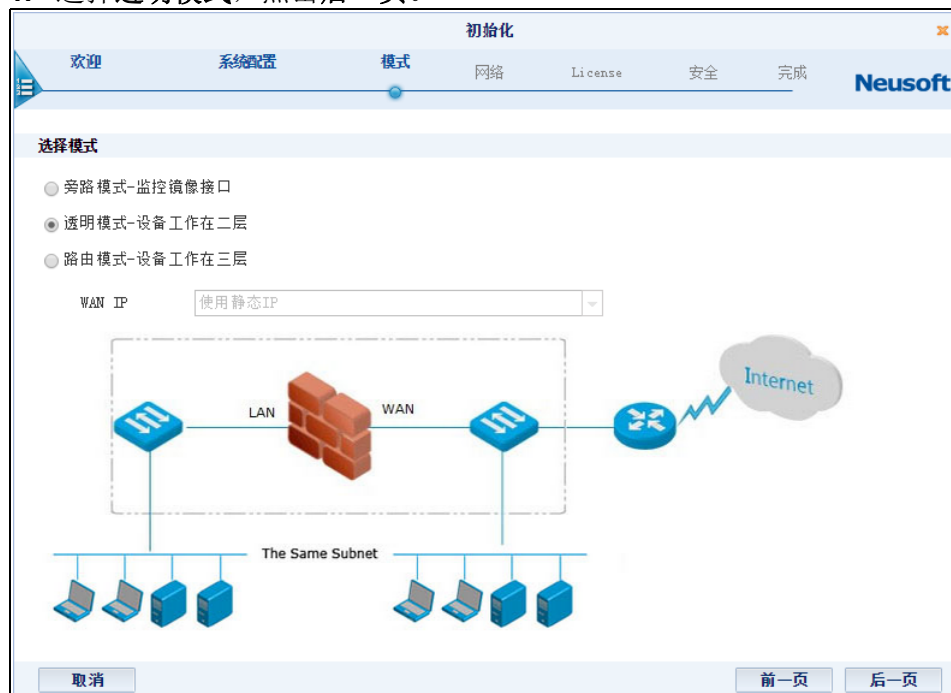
初始化

欢迎 系统配置 模式 网络 License 安全 完成

Neusoft

选择模式

旁路模式-监控镜像接口

透明模式-设备工作在二层

路由模式-设备工作在三层

WAN IP 使用静态IP

LAN WAN Internet

The Same Subnet

取消 前一页 后一页